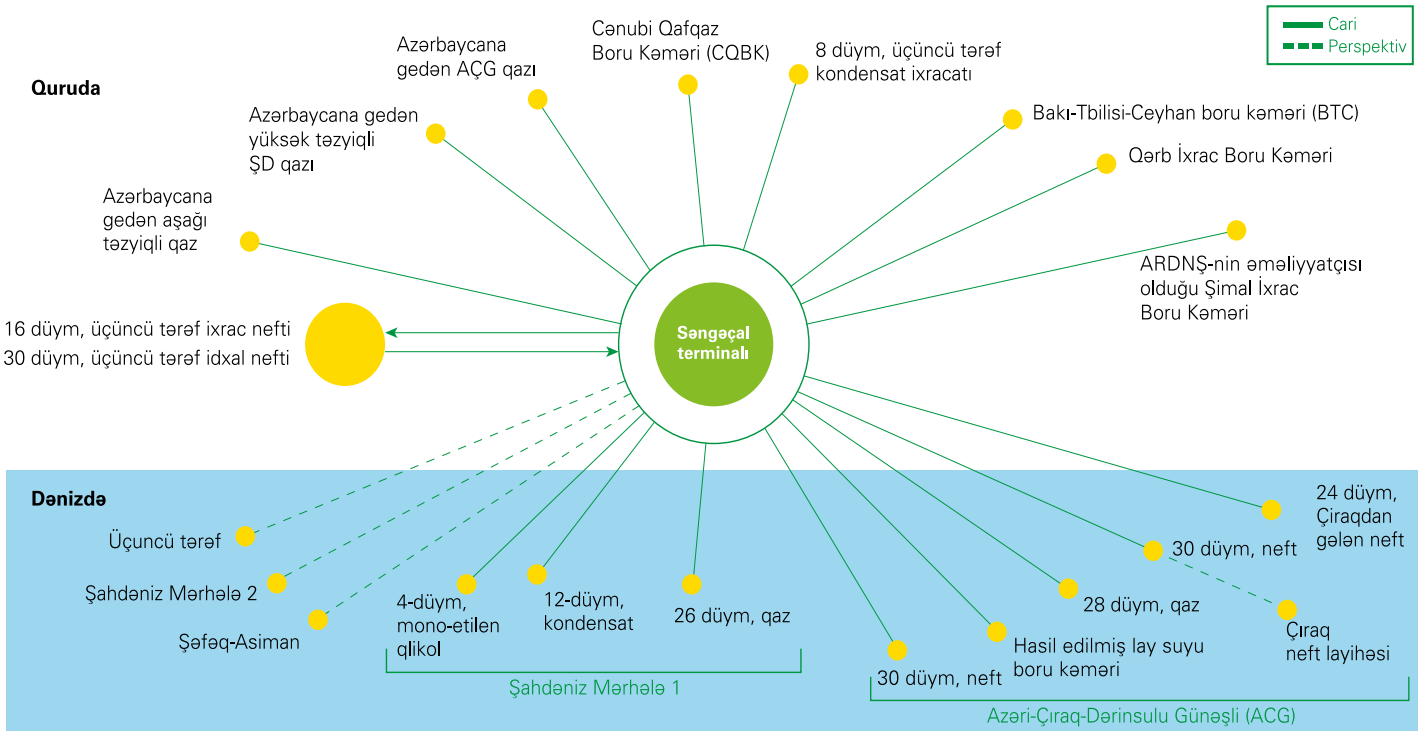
Cari
Perspektiv

Quruda

Azərbaycana gedən aşağı təzyiqli qaz

Azərbaycana gedən yüksək təzyiqli ŞD qazı

Azərbaycana gedən AÇG qazı

Cənubi Qafqaz Boru Kəməri (CQBK)

8 düym, üçüncü tərəf kondensat ixracatı

Bakı-Tbilisi-Ceyhan boru kəməri (BTC)

Qərb İxrac Boru Kəməri

ARDNŞ-nin əməliyyatçısı olduğu Şimal İxrac Boru Kəməri

16 düym, üçüncü tərəf ixrac nefti
30 düym, üçüncü tərəf idxal nefti

Səngəçal terminalı

Dənizdə

Üçüncü tərəf

Şahdəniz Mərhələ 2

Şəfəq-Asiman

4-düym, mono-etilen qlikol

12-düym, kondensat

26 düym, qaz

Şahdəniz Mərhələ 1

24 düym, Çıraqdan gələn neft

30 düym, neft

28 düym, qaz

Çıraq neft layihəsi

Hasil edilmiş lay suyu boru kəməri

30 düym, neft

Azəri-Çıraq-Dərinsulu Günəşli (ACG)